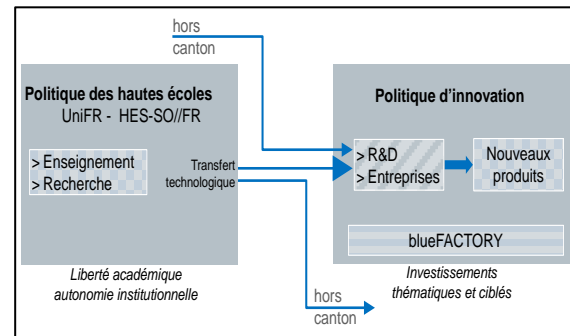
hors canton

Politique des hautes écoles
UniFR - HES-SO//FR

> Enseignement
> Recherche

Transfert technologique

Politique d'innovation

> R&D
> Entreprises

Nouveaux produits

blueFACTORY

Liberté académique
autonomie institutionnelle

Investissements
thématiques et ciblés

hors canton